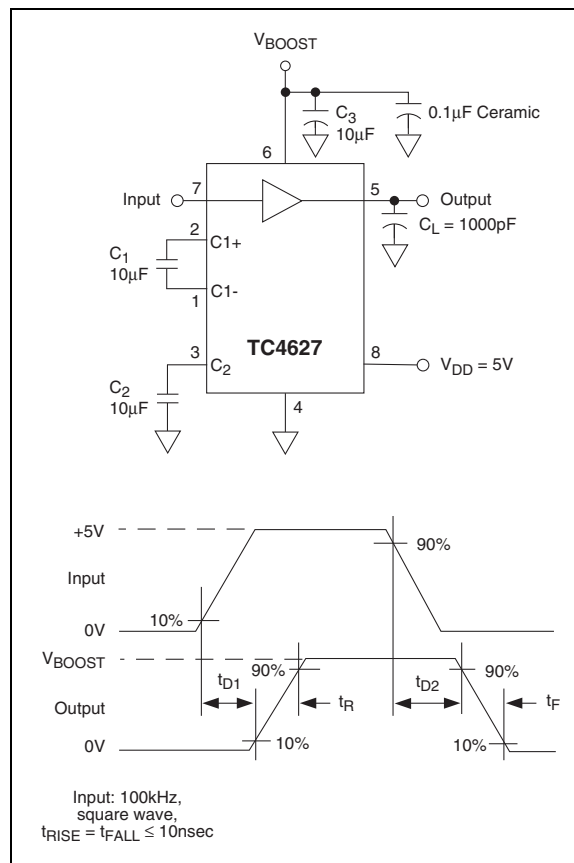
$V_{BOOST}$

$C_3$
$10\mu F$

$0.1\mu F$ Ceramic

6

Input 7

5 Output

$C_L = 1000pF$

2 C1+

$C_1$
$10\mu F$

C1-
1

3 $C_2$

TC4627

8 $V_{DD} = 5V$

$C_2$
$10\mu F$

4

+5V

Input

90%

10%

0V

$V_{BOOST}$

90%

90%

$t_{D1}$

$t_R$

$t_{D2}$

$t_F$

Output

0V

10%

10%

Input: 100kHz, square wave, $t_{RISE} = t_{FALL} \leq 10nsec$